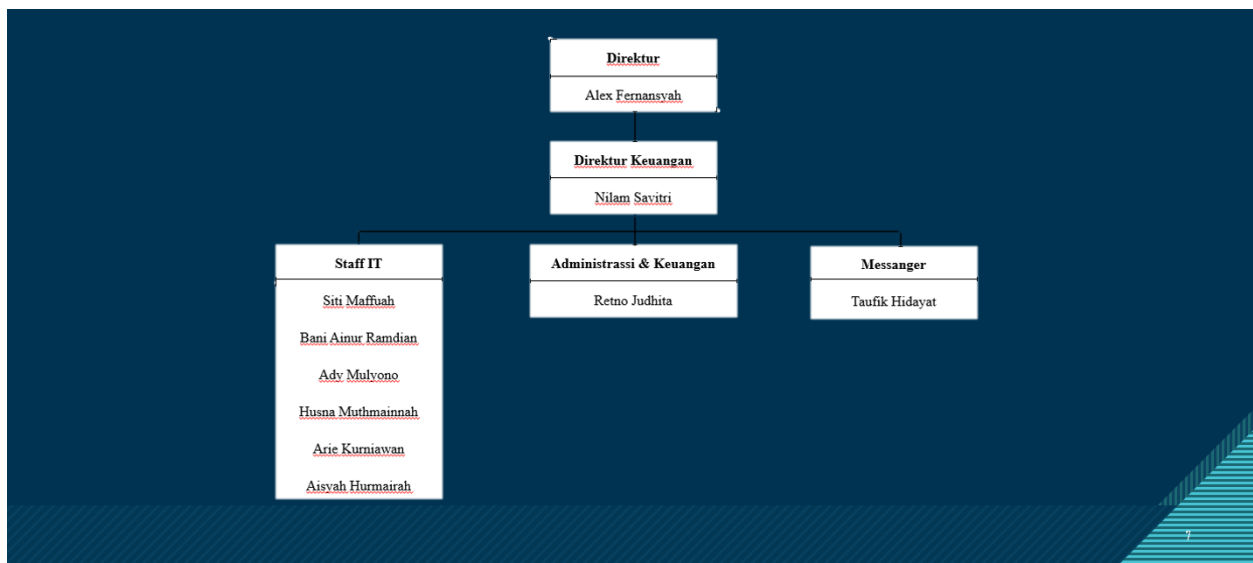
Direktur
Alex Fernansyah

Direktur Keuangan
Nilam Savitri

Staff IT
Siti Maffuah
Bani Ainur Ramdian
Ady Mulyono
Husna Muthmainnah
Arie Kurniawan
Aisyah Hurmairah

Administrassi & Keuangan
Retno Judhita

Messanger
Taufik Hidayat

7